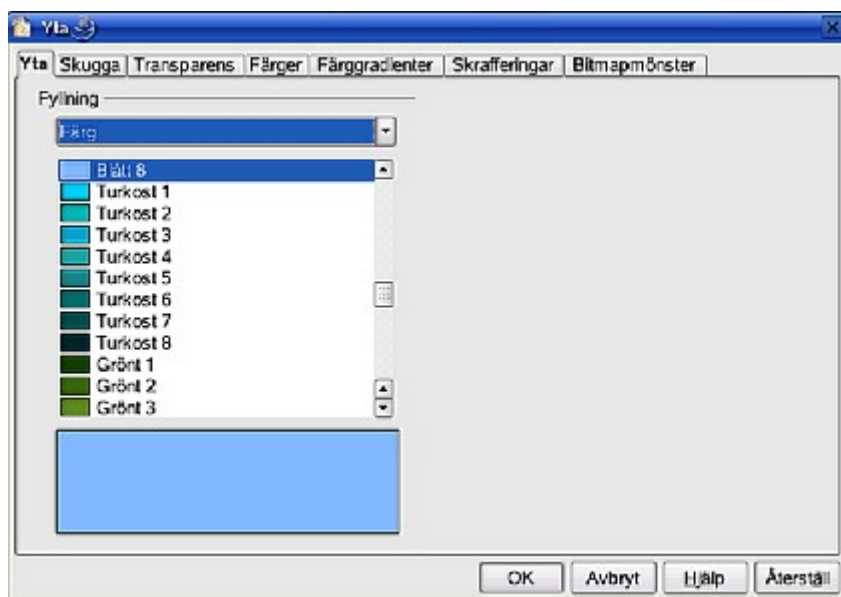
Yta

Yta | Skugga | Transparens | Färger | Färggradienter | Skrafferingar | Bitmapmönster

Fyllning

Färg

Blått 8
Turkost 1
Turkost 2
Turkost 3
Turkost 4
Turkost 5
Turkost 6
Turkost 7
Turkost 8
Grönt 1
Grönt 2
Grönt 3

OK | Avbryt | Hjälp | Återställ